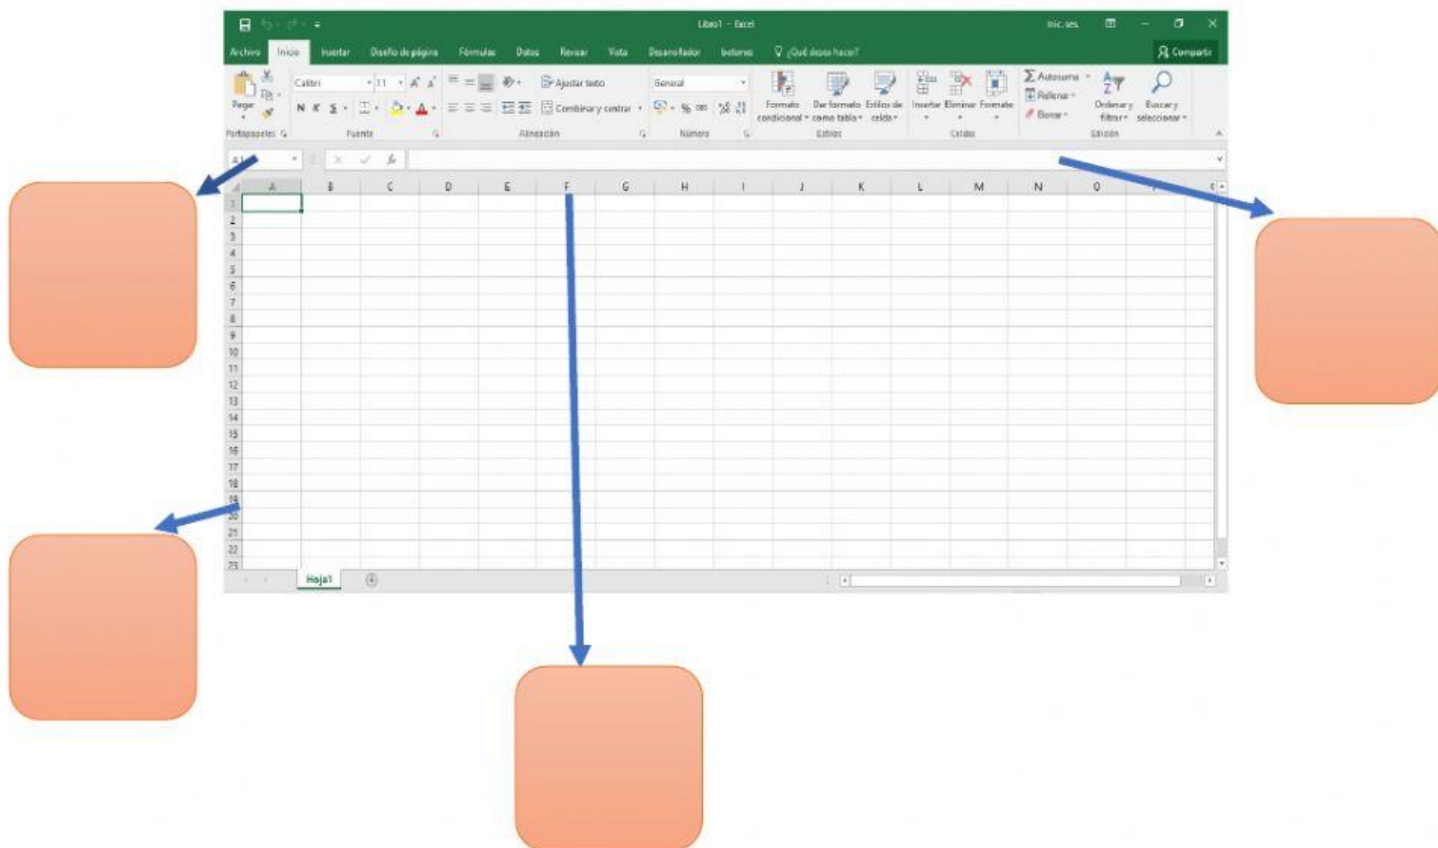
Libro1 - Excel

Inic. ses.

Archivo Inicio Insertar Diseño de página Fórmulas Datos Revisar Vista Desarrollador botones ¿Qué desea hacer?

Compartir

Pegar

Portapapeles

Calibri 11

N K S

Fuente

Ajustar texto

Combinar y centrar

Alineación

General

Número

Formato condicional

Dar formato como tabla

Estilos de celda

Estilos

Insertar Eliminar Formato

Celdas

Autosuma

Rellenar

Borrar

Ordenar y filtrar

Buscar y seleccionar

Edición

A1

A B C D E F G H I J K L M N O

1 2 3 4 5 6 7 8 9 10 11 12 13 14 15 16 17 18 19 20 21 22 23

Hoja1